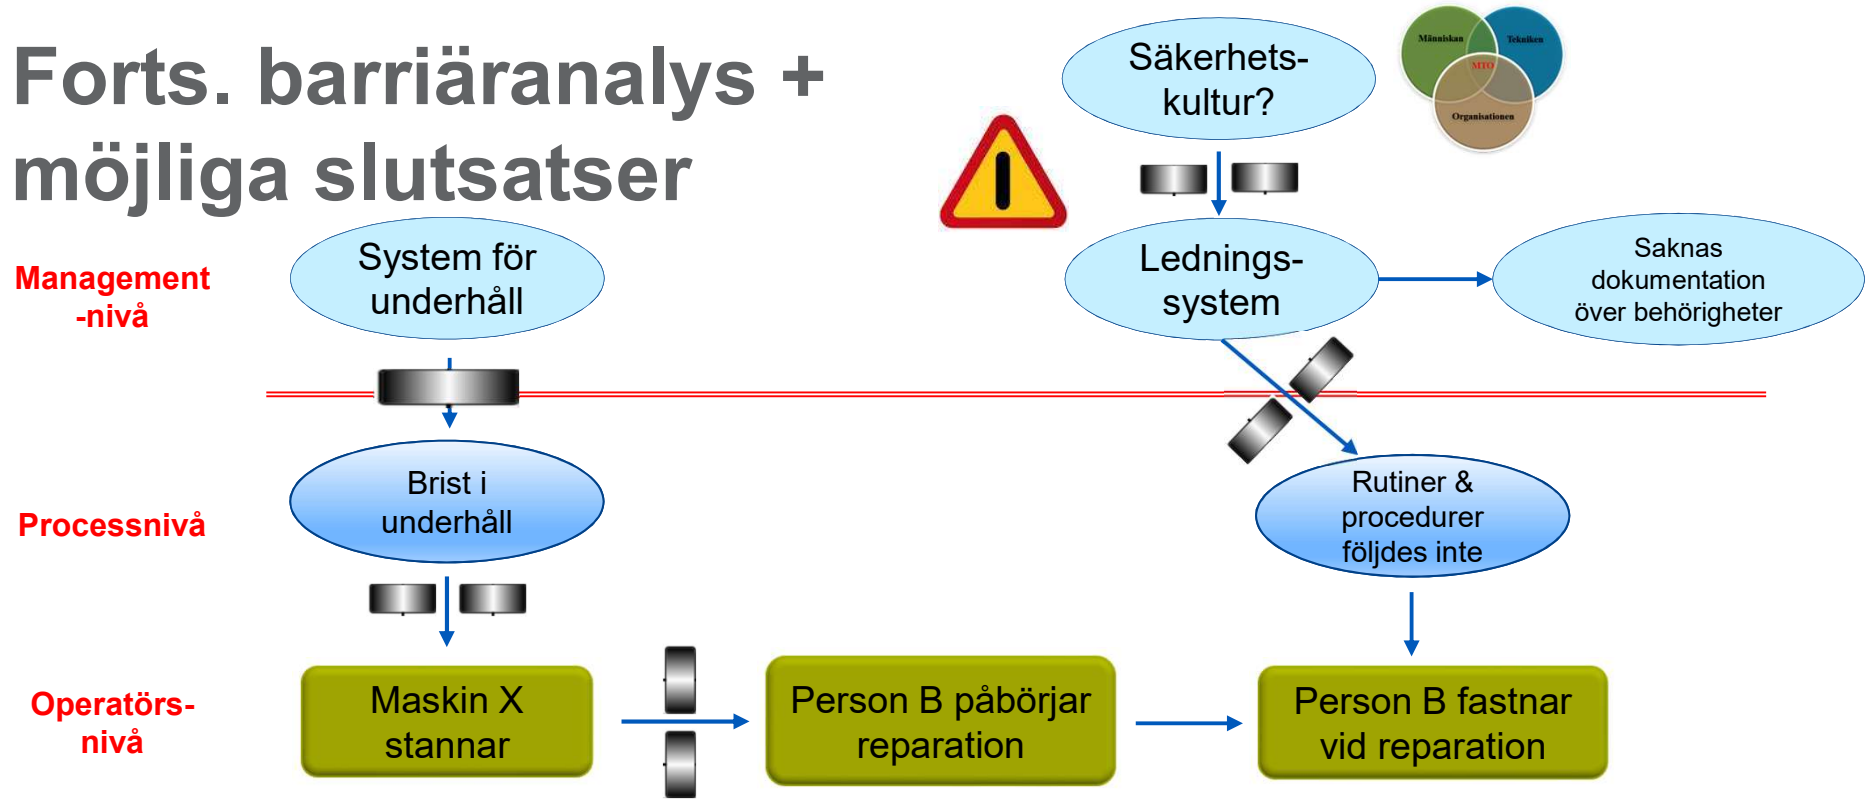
Forts. barriäranalys + möjliga slutsatser

Säkerhets-kultur?

Människan
Tekniken
MTO
Organisationen

Management -nivå

System för underhåll

Lednings-system

Saknas dokumentation över behörigheter

Processnivå

Brist i underhåll

Rutiner & procedurer följdes inte

Operatörs-nivå

Maskin X stannar

Person B påbörjar reparation

Person B fastnar vid reparation